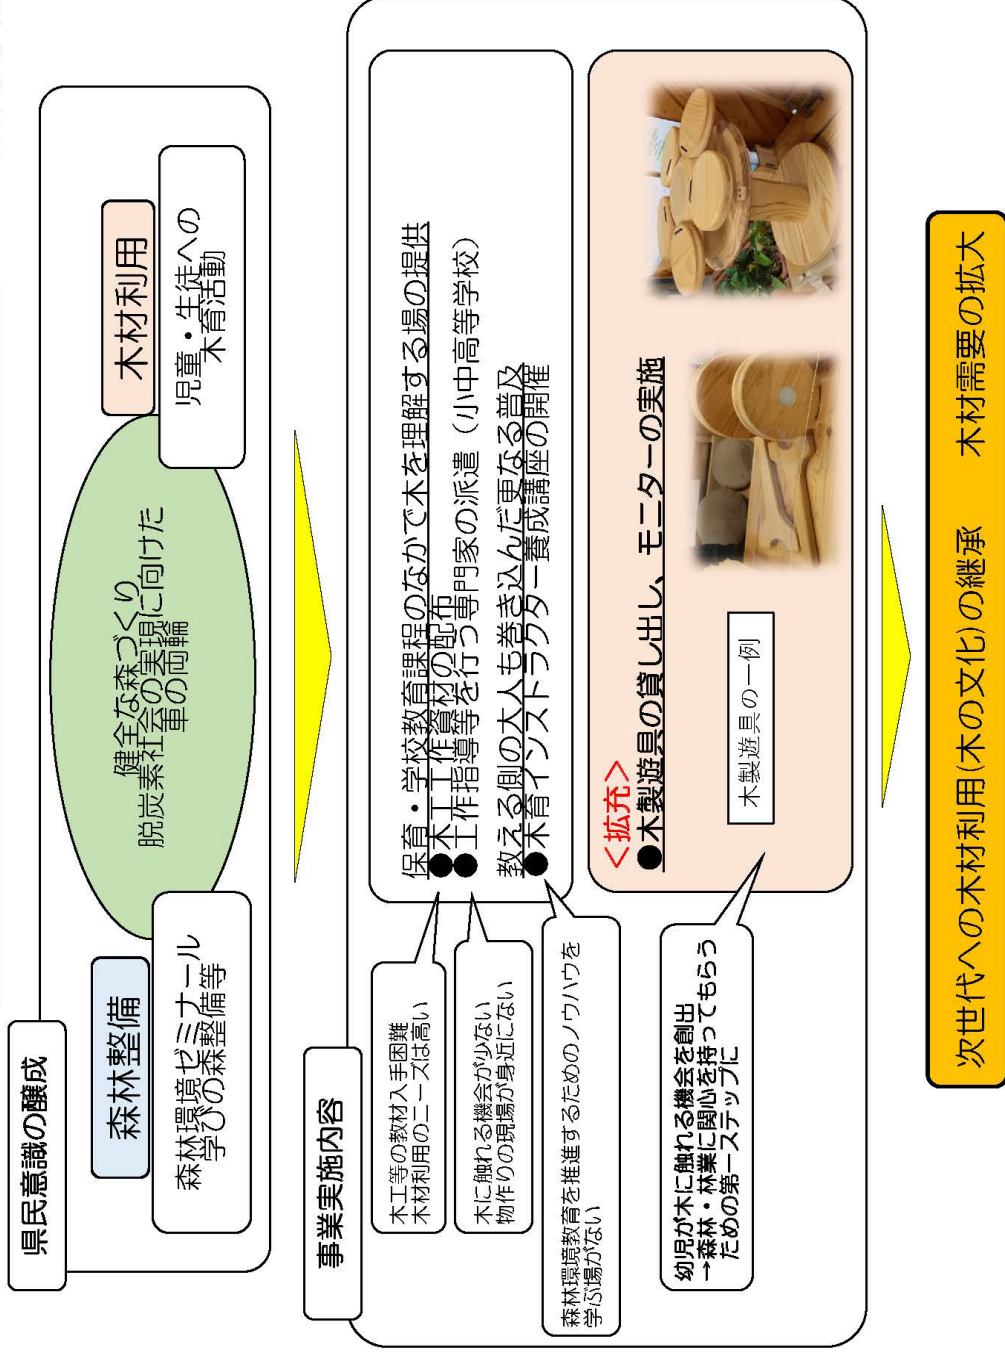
県民意識の醸成

森林整備

森林環境ゼミナール
学びの森整備等

健全な森づくり
脱炭素社会の実現に向けた
車の両輪

木材利用

児童・生徒への
木育活動

事業実施内容

木工等の教材入手困難
木材利用のニーズは高い

木に触れる機会が少ない
物作りの現場が身近にない

森林環境教育を推進するためのノウハウを
学ぶ場がない

保育・学校教育課程のなかで木を理解する場の提供
●木工工作教材の配布
●工作指導等を行う専門家の派遣（小中高等学校）

教える側の大人も巻き込んだ更なる普及
●木育インストラクター養成講座の開催

＜拡充＞
●木製遊具の貸し出し、モニターの実施

木製遊具の一例

幼児が木に触れる機会を創出
→森林・林業に関心を持ってもらう
ための第一ステップに

次世代への木材利用（木の文化）の継承　木材需要の拡大